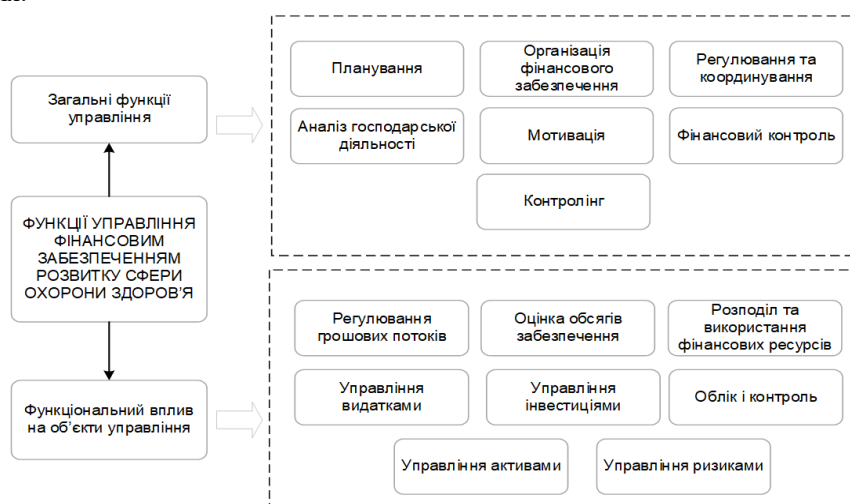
Загальні функції управління

ФУНКЦІЇ УПРАВЛІННЯ ФІНАНСОВИМ ЗАБЕЗПЕЧЕННЯМ РОЗВИТКУ СФЕРИ ОХОРОНИ ЗДОРОВ'Я

Функціональний вплив на об'єкти управління

Планування

Організація фінансового забезпечення

Регулювання та координування

Аналіз господарської діяльності

Мотивація

Фінансовий контроль

Контролінг

Регулювання грошових потоків

Оцінка обсягів забезпечення

Розподіл та використання фінансових ресурсів

Управління видатками

Управління інвестиціями

Облік і контроль

Управління активами

Управління ризиками